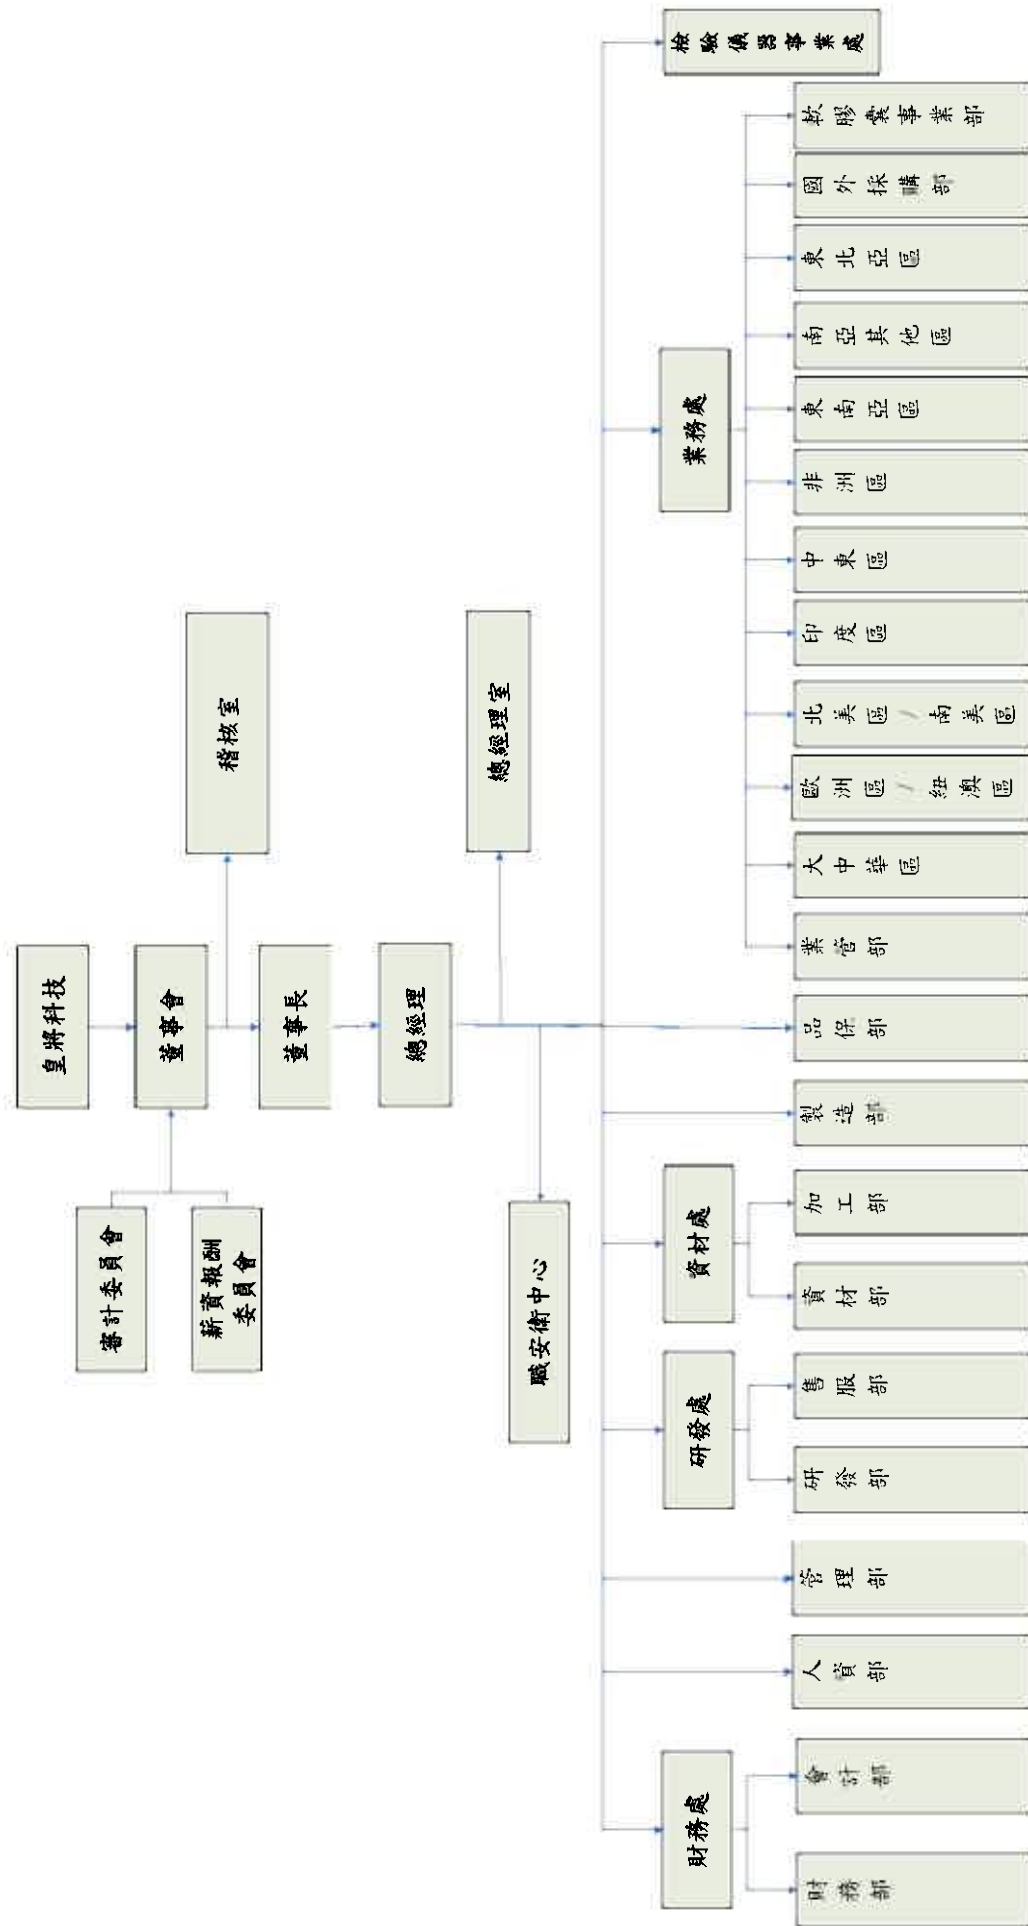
皇將科技

董事會

審計委員會

薪資報酬委員會

稽核室

董事長

總經理

總經理室

職安衛中心

檢驗儀器事業處

業務處

軟膠囊事業部

國外採購部

東北亞區

南亞其他區

東南亞區

非洲區

中東區

印度區

北美區/南美區

歐洲區/紐澳區

大中華區

業管部

品保部

製造部

資材處

加工部

資材部

研發處

售服部

研發部

管理部

人資部

財務處

會計部

財務部